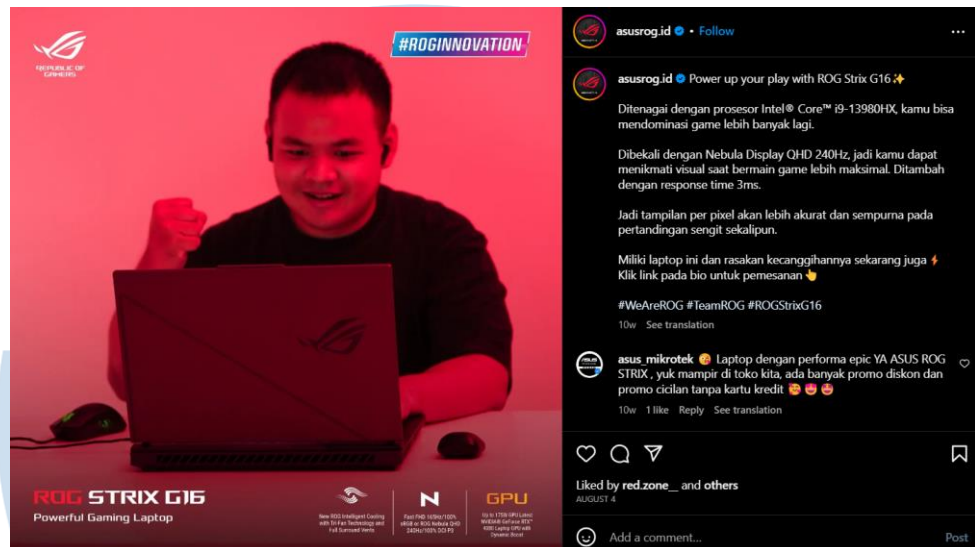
REPUBLIC OF GAMERS

#ROGINNOVATION

ROG STRIX G16
Powerful Gaming Laptop

New ROG Intelligent Cooling with Tri Fan Technology and Full Surround Vents

N
Fast FHD 165Hz/100% sRGB or ROG Nebula QHD 240Hz/100% DCI P3

GPU
Up to 175W GPU Latest NVIDIA® GeForce RTX™ 4080 Laptop GPU with Dynamic Boost

asusrog.id • Follow

asusrog.id Power up your play with ROG Strix G16✨

Ditenagai dengan prosesor Intel® Core™ i9-13980HX, kamu bisa mendominasi game lebih banyak lagi.

Dibekali dengan Nebula Display QHD 240Hz, jadi kamu dapat menikmati visual saat bermain game lebih maksimal. Ditambah dengan response time 3ms.

Jadi tampilan per pixel akan lebih akurat dan sempurna pada pertandingan sengit sekalipun.

Miliki laptop ini dan rasakan kecanggihannya sekarang juga ⚡
Klik link pada bio untuk pemesanan 👆

#WeAreROG #TeamROG #ROGStrixG16

10w See translation

asus_mikrotek 😍 Laptop dengan performa epic YA ASUS ROG STRIX , yuk mampir di toko kita, ada banyak promo diskon dan promo cicilan tanpa kartu kredit 😍😍😍

10w 1 like Reply See translation

Liked by red.zone_ and others
AUGUST 4

Add a comment... Post